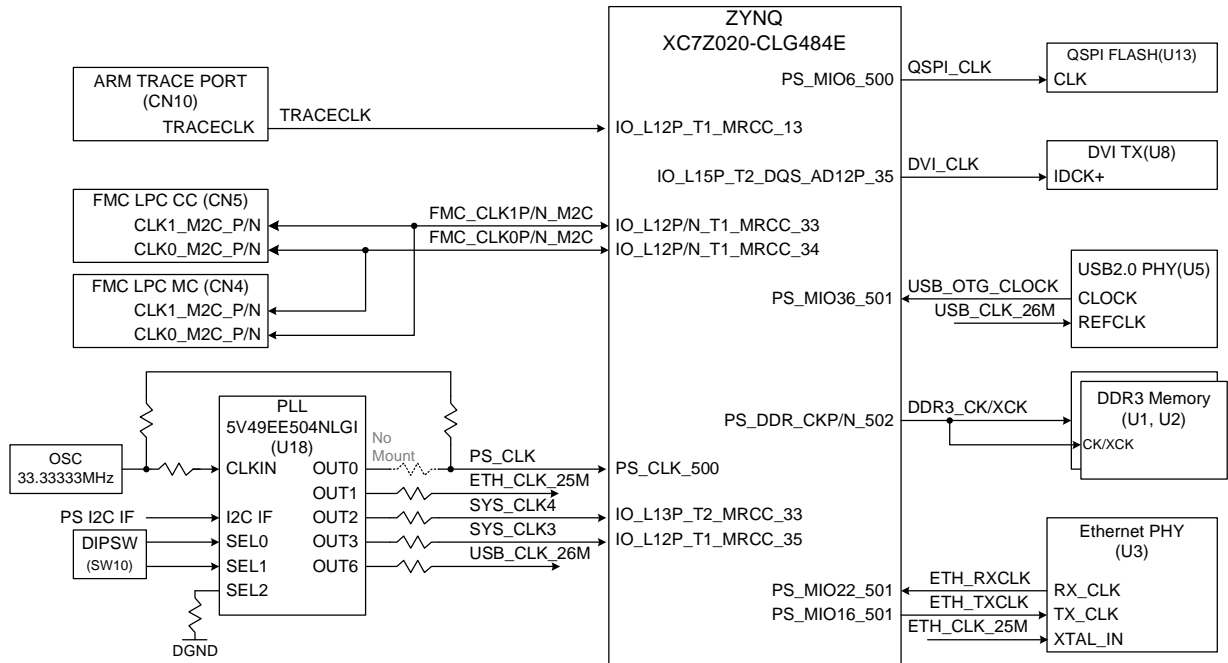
ZYNQ
XC7Z020-CLG484E

ARM TRACE PORT
(CN10)
TRACECLK

TRACECLK

FMC LPC CC (CN5)
CLK1_M2C_P/N
CLK0_M2C_P/N

FMC LPC MC (CN4)
CLK1_M2C_P/N
CLK0_M2C_P/N

FMC_CLK1P/N_M2C
FMC_CLK0P/N_M2C

PS_MIO6_500
IO_L12P_T1_MRCC_13
IO_L15P_T2_DQS_AD12P_35
IO_L12P/N_T1_MRCC_33
IO_L12P/N_T1_MRCC_34
PS_MIO36_501
PS_DDR_CKP/N_502
PS_CLK_500
IO_L13P_T2_MRCC_33
IO_L12P_T1_MRCC_35
PS_MIO22_501
PS_MIO16_501

QSPI_CLK
QSPI FLASH(U13)
CLK

DVI_CLK
DVI TX(U8)
IDCK+

USB_OTG_CLOCK
USB_CLK_26M
USB2.0 PHY(U5)
CLOCK
REFCLK

DDR3_CK/XCK
DDR3 Memory
(U1, U2)
CK/XCK

Ethernet PHY
(U3)
ETH_RXCLK
ETH_TXCLK
ETH_CLK_25M
RX_CLK
TX_CLK
XTAL_IN

OSC
33.33333MHz

PLL
5V49EE504NLGI
(U18)
CLKIN
I2C IF
SEL0
SEL1
SEL2
OUT0
OUT1
OUT2
OUT3
OUT6

No
Mount

PS_CLK
ETH_CLK_25M
SYS_CLK4
SYS_CLK3
USB_CLK_26M

PS I2C IF
DIPSW
(SW10)
DGND